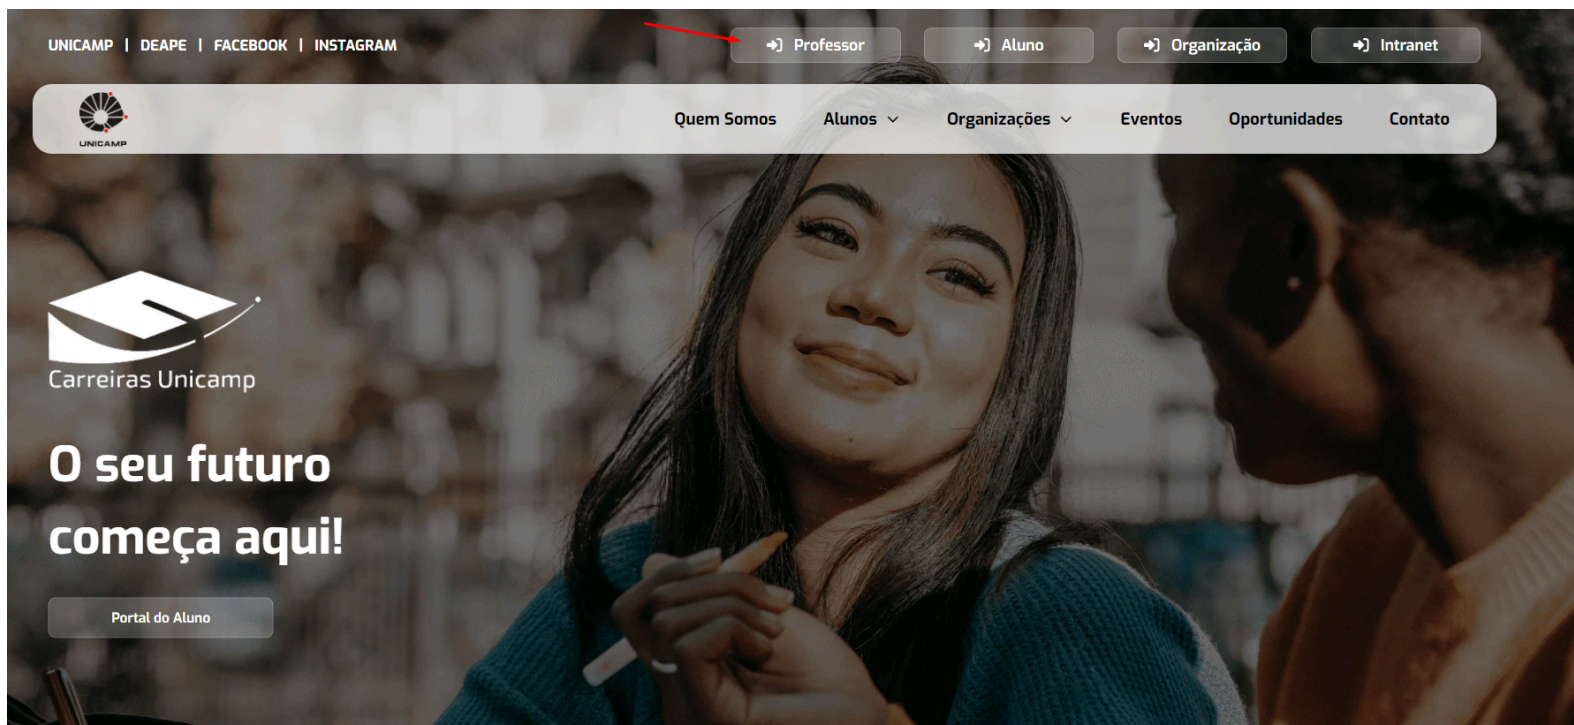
UNICAMP | DEAPE | FACEBOOK | INSTAGRAM

Professor
Aluno
Organização
Intranet

UNICAMP

Quem Somos
Alunos
Organizações
Eventos
Oportunidades
Contato

Carreiras Unicamp

O seu futuro começa aqui!

Portal do Aluno